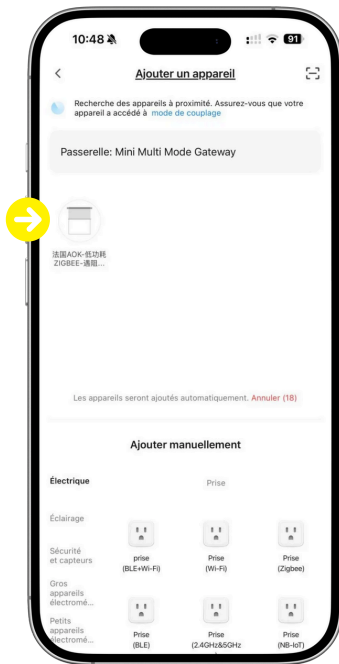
10:48 91

<

Ajouter un appareil

Recherche des appareils à proximité. Assurez-vous que votre appareil a accédé à mode de couplage

Passerelle: Mini Multi Mode Gateway

法国AOK-低功耗 ZIGBEE-通用...

Les appareils seront ajoutés automatiquement. Annuler (18)

Ajouter manuellement

Électrique

Éclairage

Sécurité et capteurs

Gros appareils électromé...

Petits appareils électromé...

Prise

prise (BLE+Wi-Fi)

Prise (Wi-Fi)

Prise (Zigbee)

Prise (BLE)

Prise (2.4GHz&5GHz

Prise (NB-IoT)